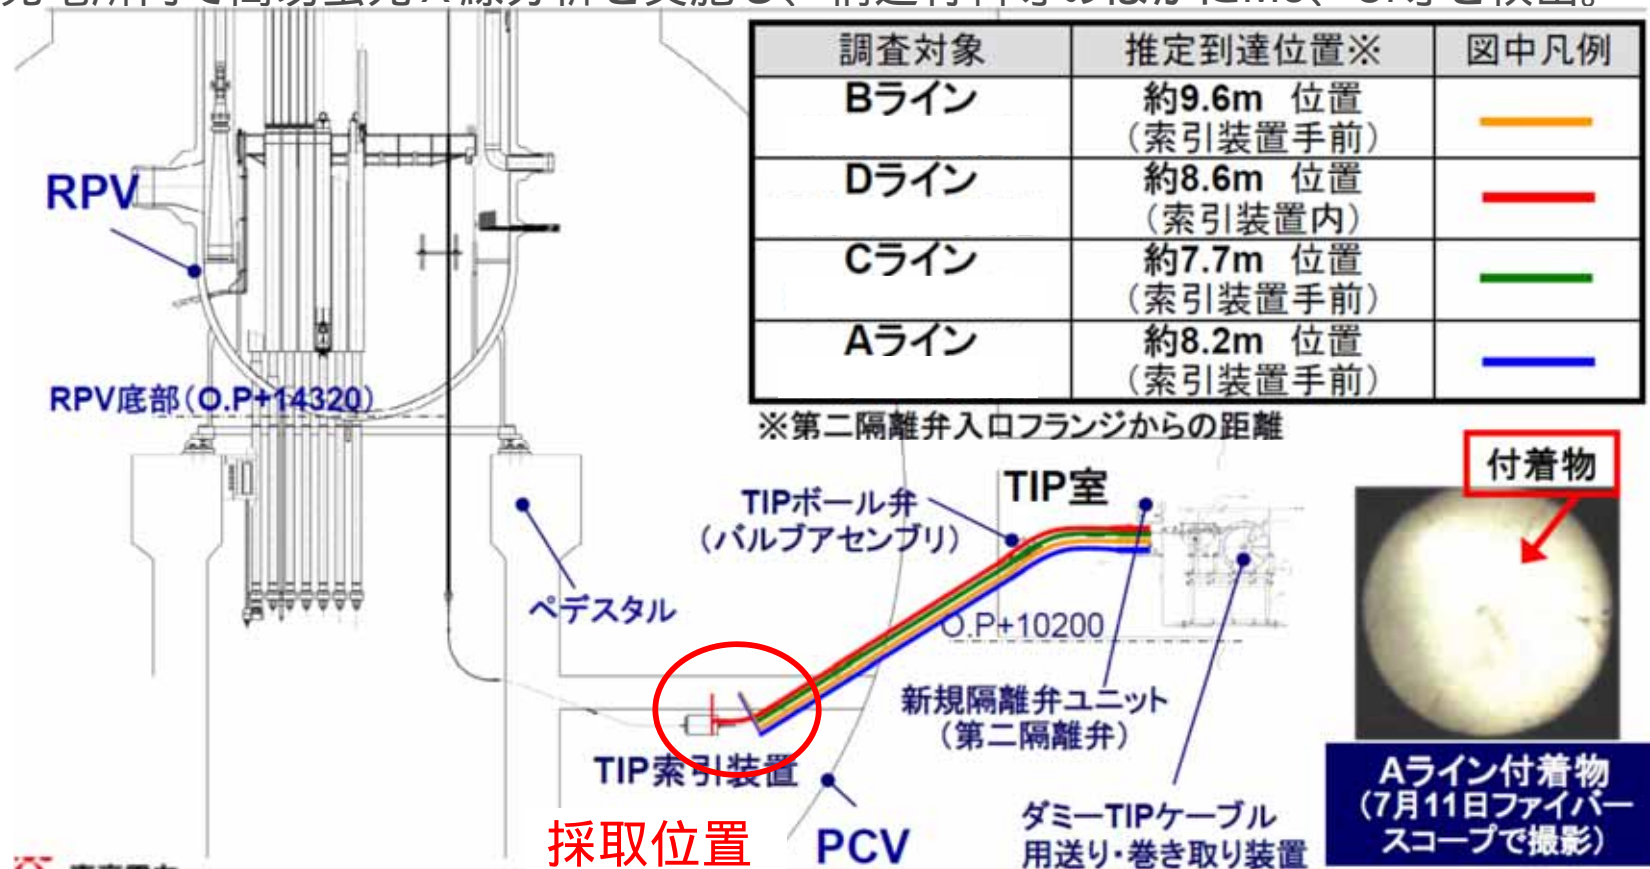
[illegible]

| 調査対象 | 推定到達位置※ | 図中凡例 |
|---|---|---|
| Bライン | 約9.6m 位置（索引装置手前） | |
| Dライン | 約8.6m 位置（索引装置内） | |
| Cライン | 約7.7m 位置（索引装置手前） | |
| Aライン | 約8.2m 位置（索引装置手前） | |

※第二隔離弁入口フランジからの距離

RPV

RPV底部（O.P+14320）

TIPボール弁（バルブアセンブリ）

TIP室

ペデスタル

O.P+10200

新規隔離弁ユニット（第二隔離弁）

TIP索引装置

採取位置

PCV

ダミーTIPケーブル用送り・巻き取り装置

付着物

Aライン付着物（7月11日ファイバースコープで撮影）

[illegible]